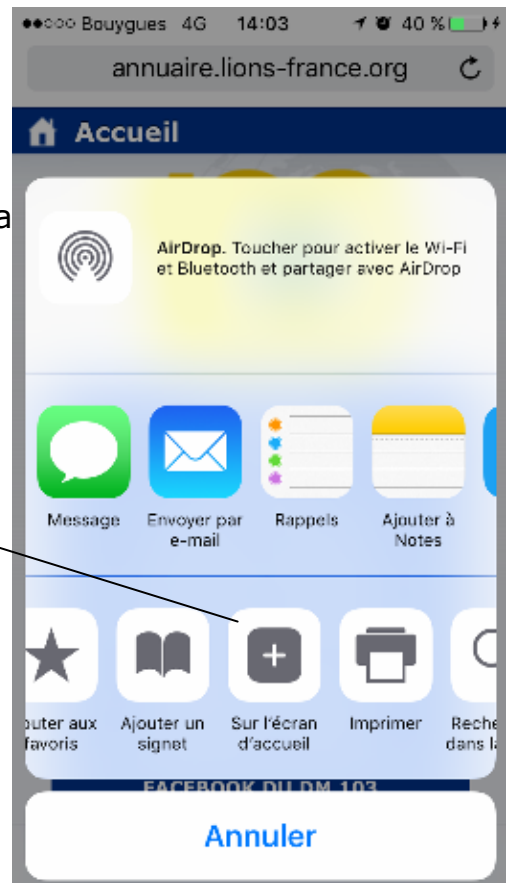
●●○○○ Bouygues 4G 14:03 40 %

annuaire.lions-france.org

Accueil

a

AirDrop. Toucher pour activer le Wi-Fi et Bluetooth et partager avec AirDrop

Message

Envoyer par e-mail

Rappels

Ajouter à Notes

outer aux favoris

Ajouter un signet

Sur l'écran d'accueil

Imprimer

Reche dans la

FACEBOOK DU DM 103

Annuler